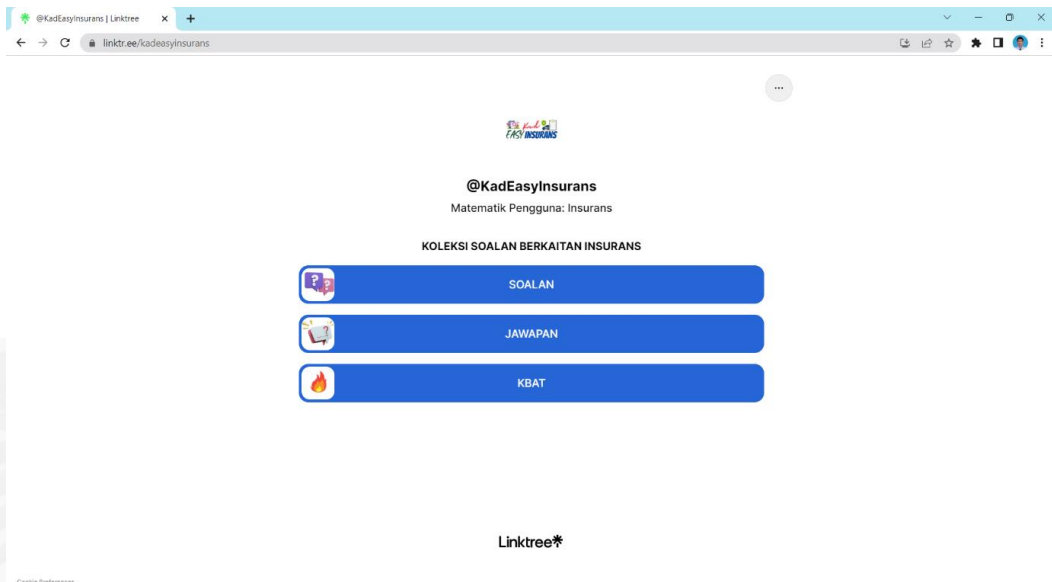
@KadEasyInsurans | Linktree

linktr.ee/kadeasyinsurans

...

EASY INSURANS

@KadEasyInsurans

Matematik Pengguna: Insurans

KOLEKSI SOALAN BERKAITAN INSURANS

SOALAN

JAWAPAN

KBAT

Linktree*

Cookie Preferences